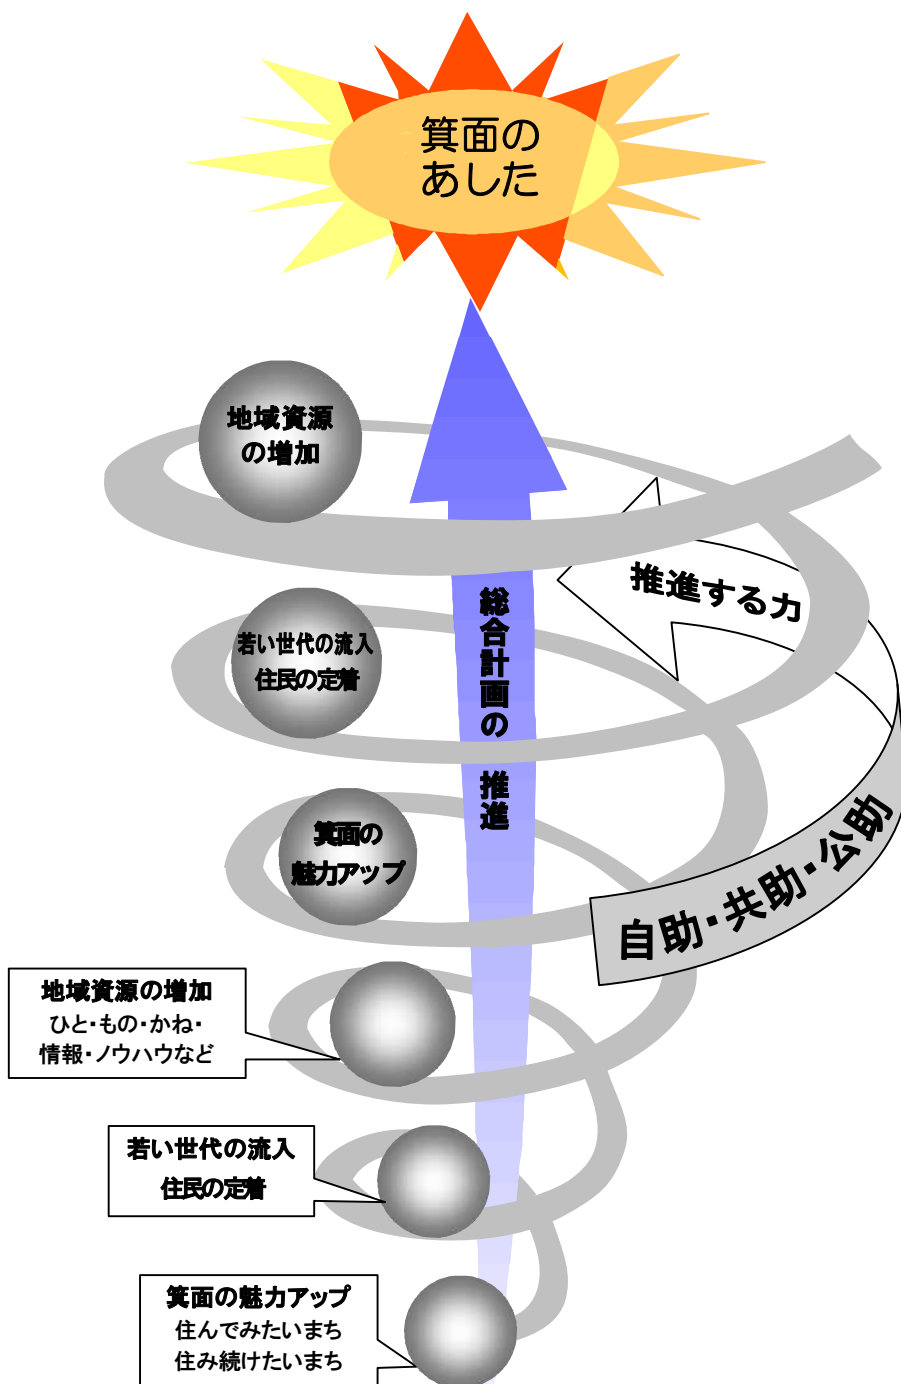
箕面の
あした

地域資源
の増加

若い世代の流入
住民の定着

箕面の
魅力アップ

総合計画の推進

推進する力

自助・共助・公助

地域資源の増加
ひと・もの・かね・
情報・ノウハウなど

若い世代の流入
住民の定着

箕面の魅力アップ
住んでみたいまち
住み続けたいまち